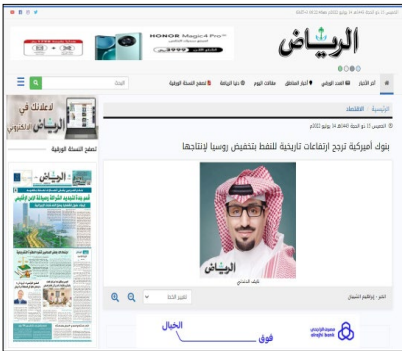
الخميس ١٦ ذو الحجة ١٤٤٤هـ ٦ يوليو ٢٠٢٣م

HONOR Magic4 Pro

الرياض

آخر الأخبار | العدد الورقي | أخبار المناطق | مقالات اليوم | دنيا الرياضة | تصفح النسخة الورقية

البحث

الرئيسية / الاقتصاد

الخميس ١٦ ذو الحجة ١٤٤٤هـ ٦ يوليو ٢٠٢٣م

بنوك أميركية ترجح ارتفاعات تاريخية للنفط بتخفيض روسيا لإنتاجها

الرياض

نايف الدندني

الخط - إبراهيم الشيبان

تغيير الخط

لإعلانك في الرياض الإلكتروني

تصفح النسخة الورقية

الرياض

فوق الخيال

مصرف الراجحي alrajhi bank